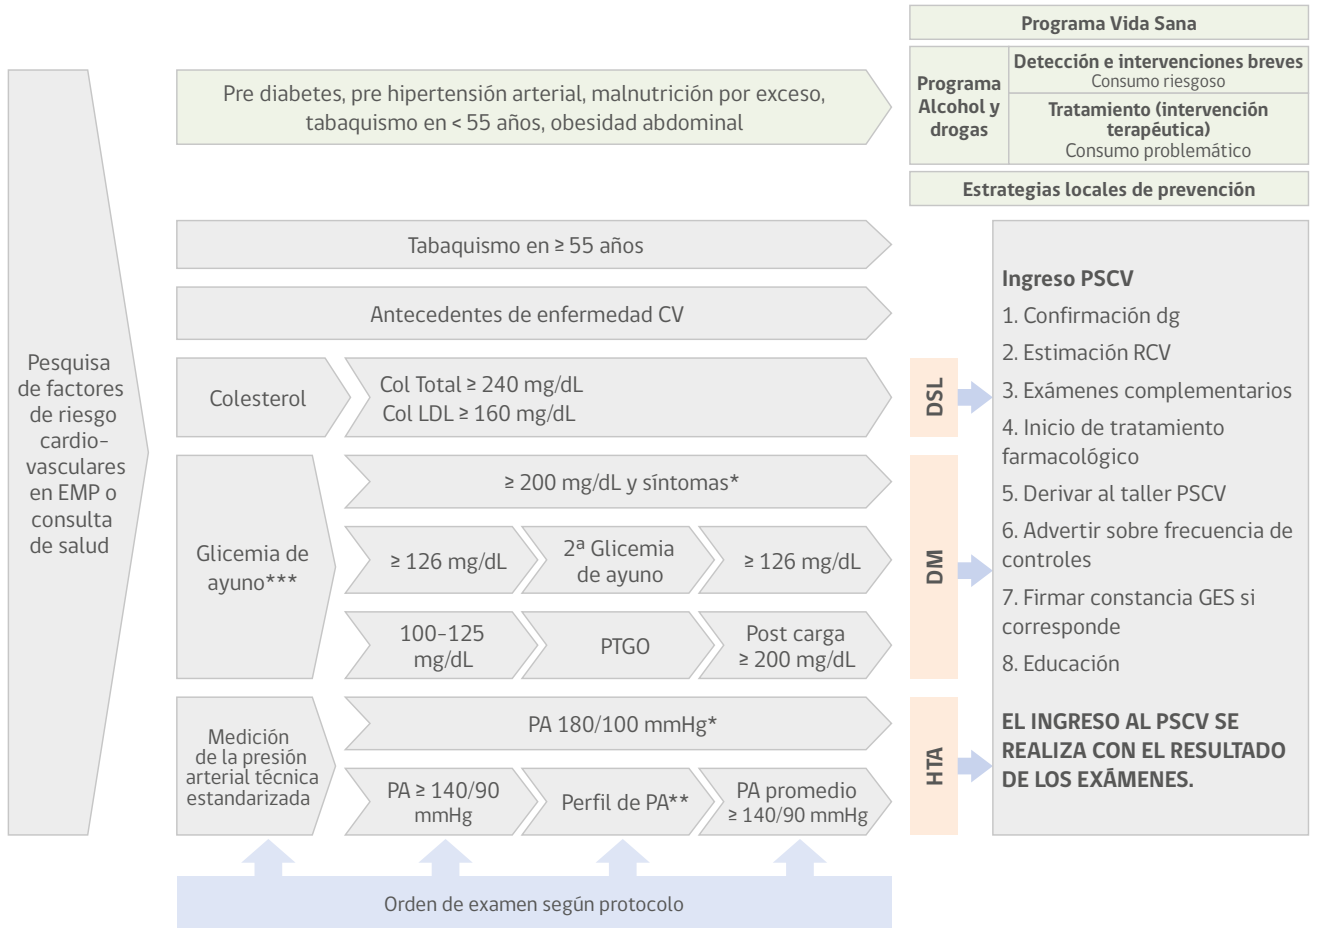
Programa Vida Sana

Programa Alcohol y drogas

Detección e intervenciones breves
Consumo riesgoso

Tratamiento (intervención terapéutica)
Consumo problemático

Estrategias locales de prevención

Pesquisa de factores de riesgo cardio-vasculares en EMP o consulta de salud

Pre diabetes, pre hipertensión arterial, malnutrición por exceso, tabaquismo en < 55 años, obesidad abdominal

Tabaquismo en ≥ 55 años

Antecedentes de enfermedad CV

Colesterol

Col Total ≥ 240 mg/dL
Col LDL ≥ 160 mg/dL

Glicemia de ayuno***

≥ 200 mg/dL y síntomas*

≥ 126 mg/dL

2ª Glicemia de ayuno

≥ 126 mg/dL

100-125 mg/dL

PTGO

Post carga ≥ 200 mg/dL

Medición de la presión arterial técnica estandarizada

PA 180/100 mmHg*

PA ≥ 140/90 mmHg

Perfil de PA**

PA promedio ≥ 140/90 mmHg

Orden de examen según protocolo

DSL

DM

HTA

Ingreso PSCV
1. Confirmación dg
2. Estimación RCV
3. Exámenes complementarios
4. Inicio de tratamiento farmacológico
5. Derivar al taller PSCV
6. Advertir sobre frecuencia de controles
7. Firmar constancia GES si corresponde
8. Educación

EL INGRESO AL PSCV SE REALIZA CON EL RESULTADO DE LOS EXÁMENES.